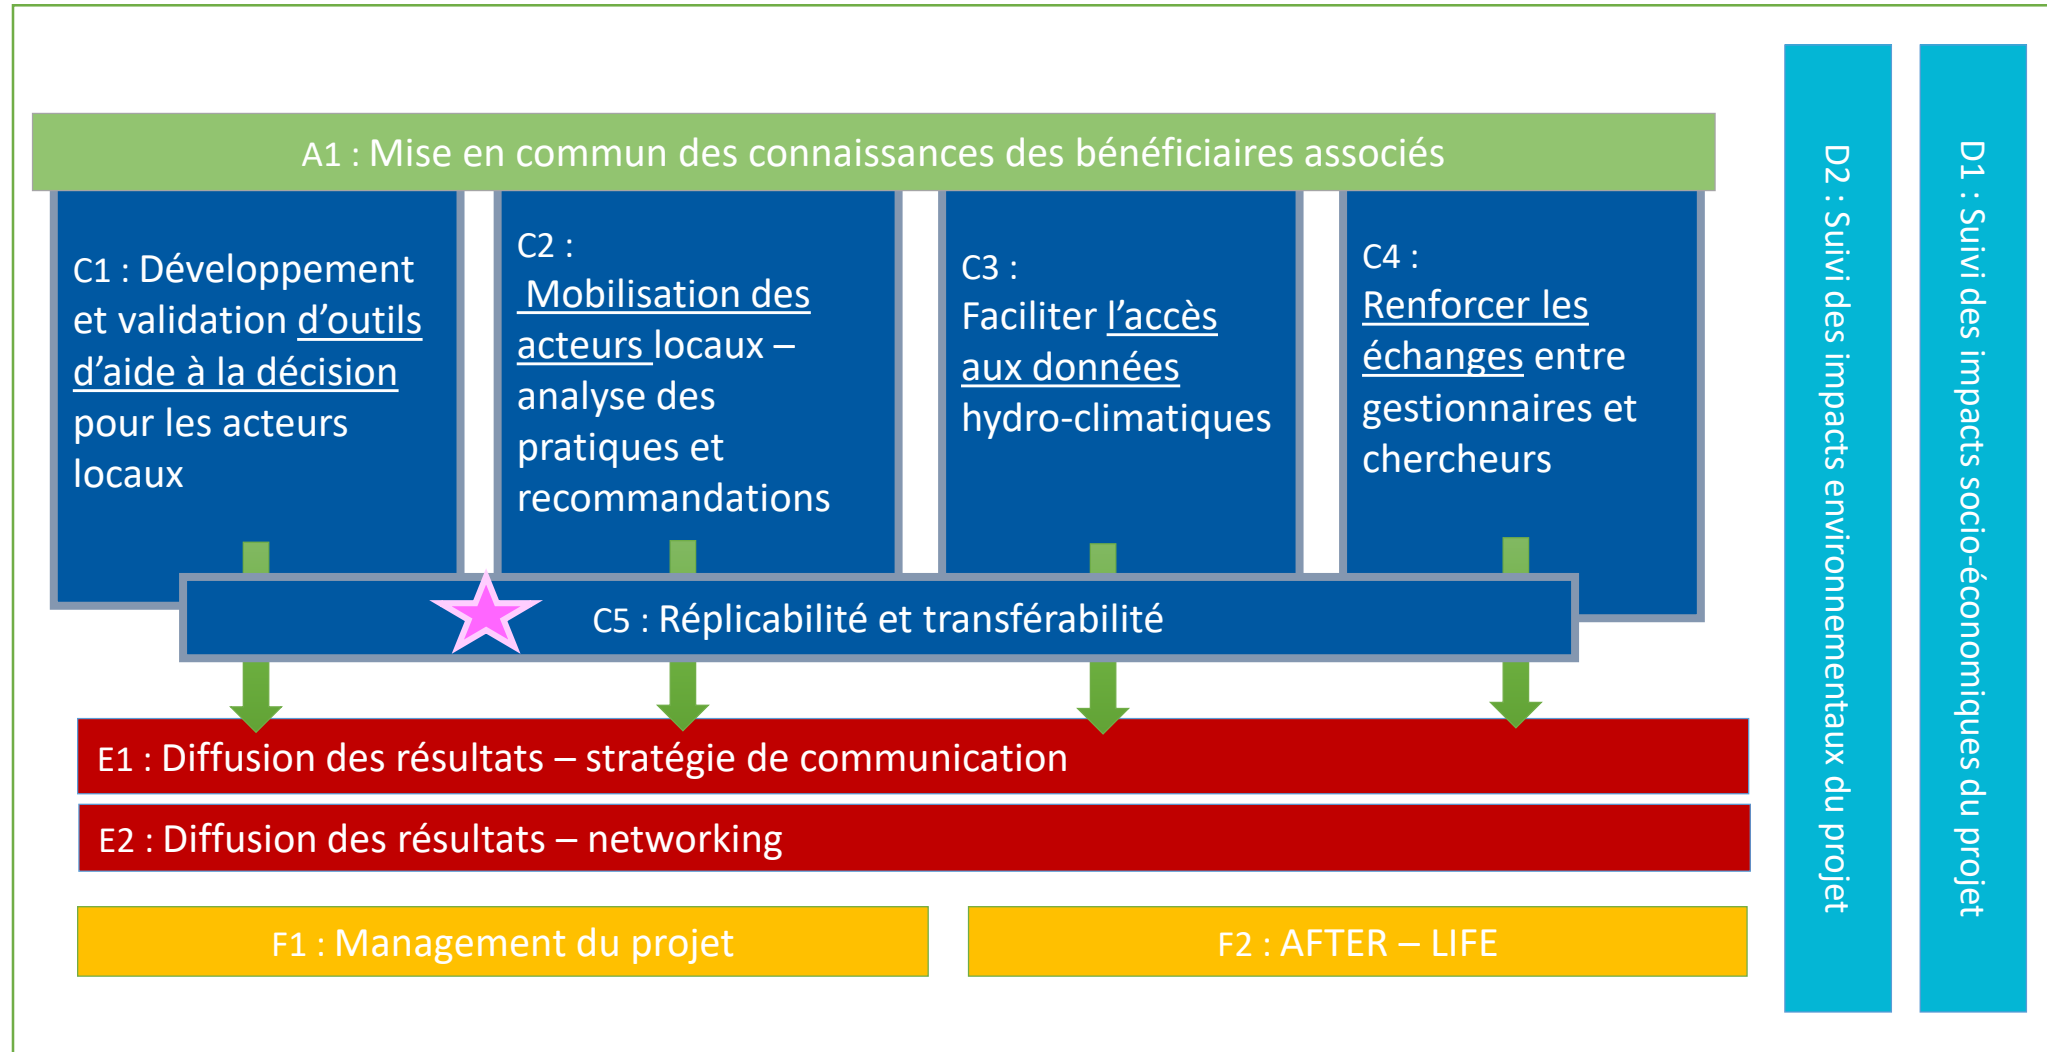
A1 : Mise en commun des connaissances des bénéficiaires associés

C1 : Développement et validation d'outils d'aide à la décision pour les acteurs locaux

C2 : Mobilisation des acteurs locaux – analyse des pratiques et recommandations

C3 : Faciliter l'accès aux données hydro-climatiques

C4 : Renforcer les échanges entre gestionnaires et chercheurs

C5 : Réplicabilité et transférabilité

E1 : Diffusion des résultats – stratégie de communication

E2 : Diffusion des résultats – networking

F1 : Management du projet

F2 : AFTER – LIFE

D2 : Suivi des impacts environnementaux du projet

D1 : Suivi des impacts socio-économiques du projet